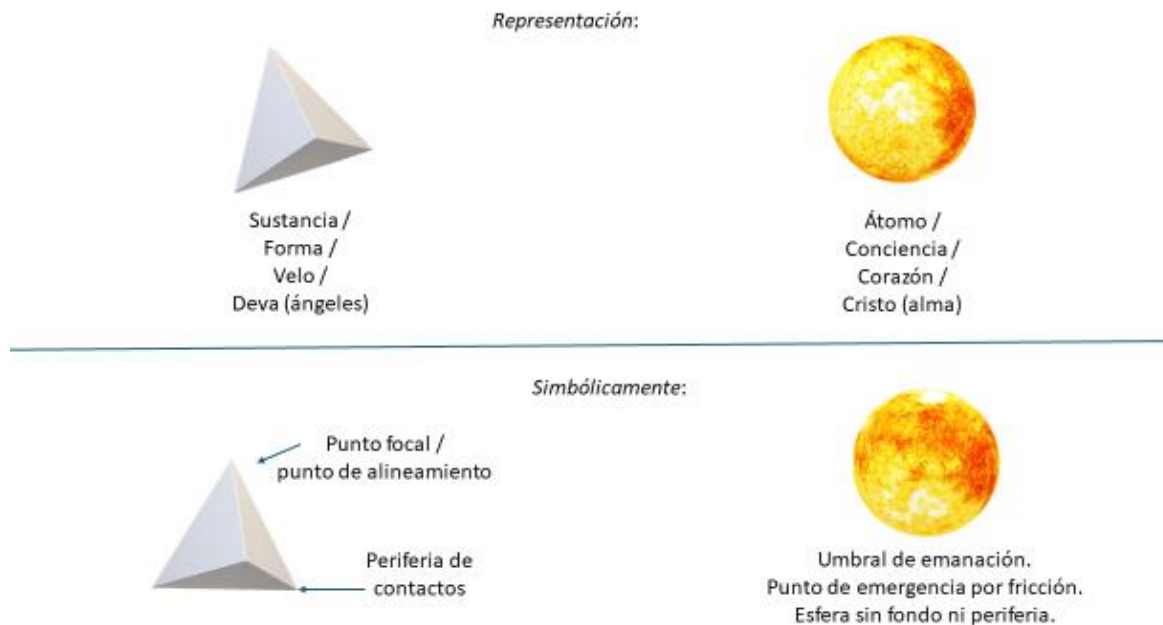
*Representación*:

Sustancia /
Forma /
Velo /
Deva (ángeles)

Átomo /
Conciencia /
Corazón /
Cristo (alma)

*Simbólicamente*:

Punto focal /
punto de alineamiento

Periferia de
contactos

Umbral de emanación.
Punto de emergencia por fricción.
Esfera sin fondo ni periferia.